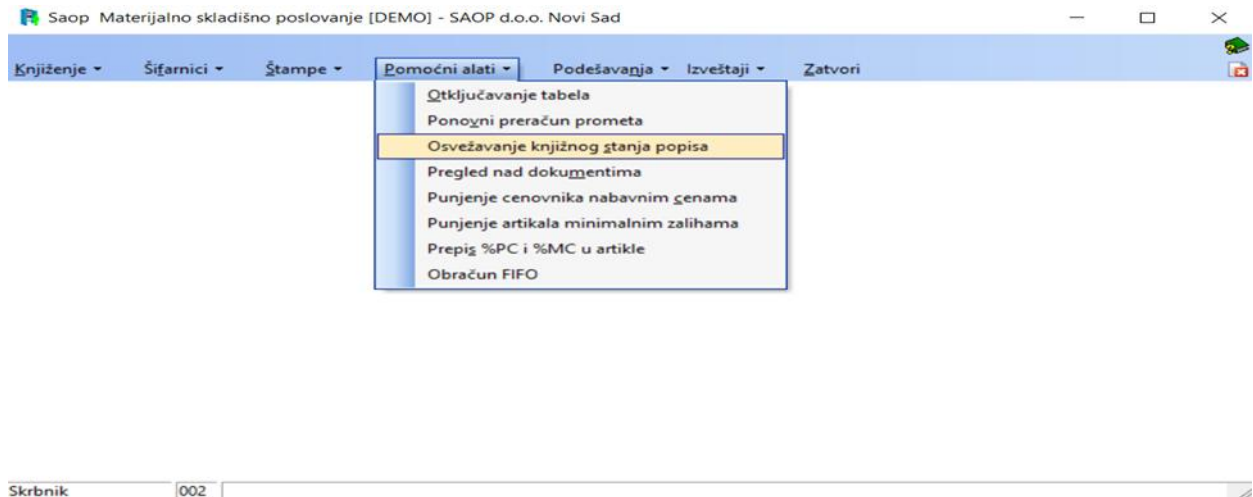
Saop Materijalno skladišno poslovanje [DEMO] - SAOP d.o.o. Novi Sad

Knjiženje ▾ Šifarnici ▾ Štampe ▾ Pomoćni alati ▾ Podešavanja ▾ Izveštaji ▾ Zatvori

Otključavanje tabela
Ponovni preračun prometa
Osvežavanje knjižnog stanja popisa
Pregled nad dokumentima
Punjenje cenovnika nabavnim cenama
Punjenje artikala minimalnim zalihama
Prepis %PC i %MC u artikle
Obračun FIFO

Skrbnik 002